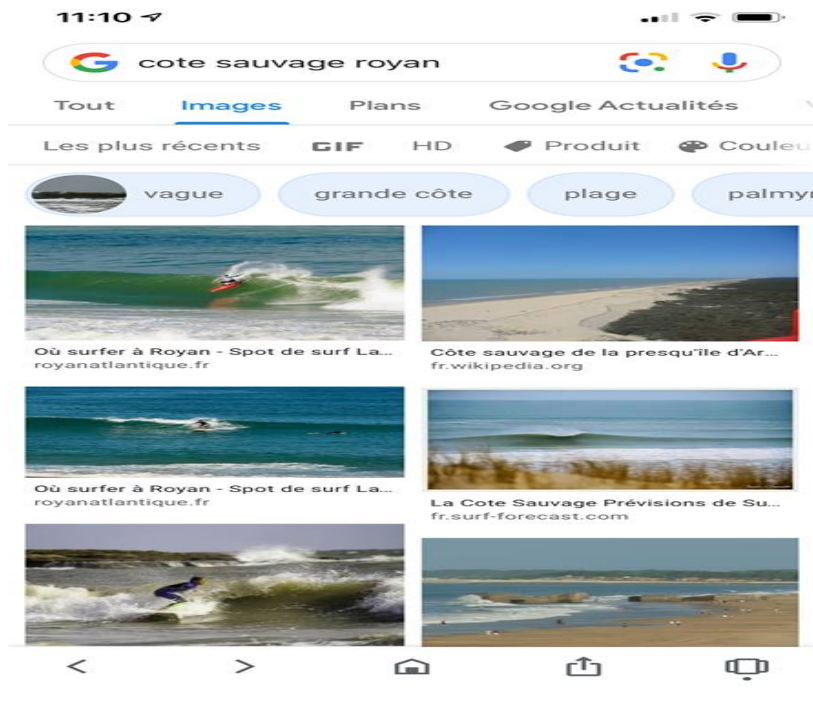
11:10

cote sauvage royan

Tout Images Plans Google Actualités

Les plus récents GIF HD Produit Couleu

vague grande côte plage palmyr

Où surfer à Royan - Spot de surf La...
royanatlantique.fr

Côte sauvage de la presqu'île d'Ar...
fr.wikipedia.org

Où surfer à Royan - Spot de surf La...
royanatlantique.fr

La Cote Sauvage Prévisions de Su...
fr.surf-forecast.com